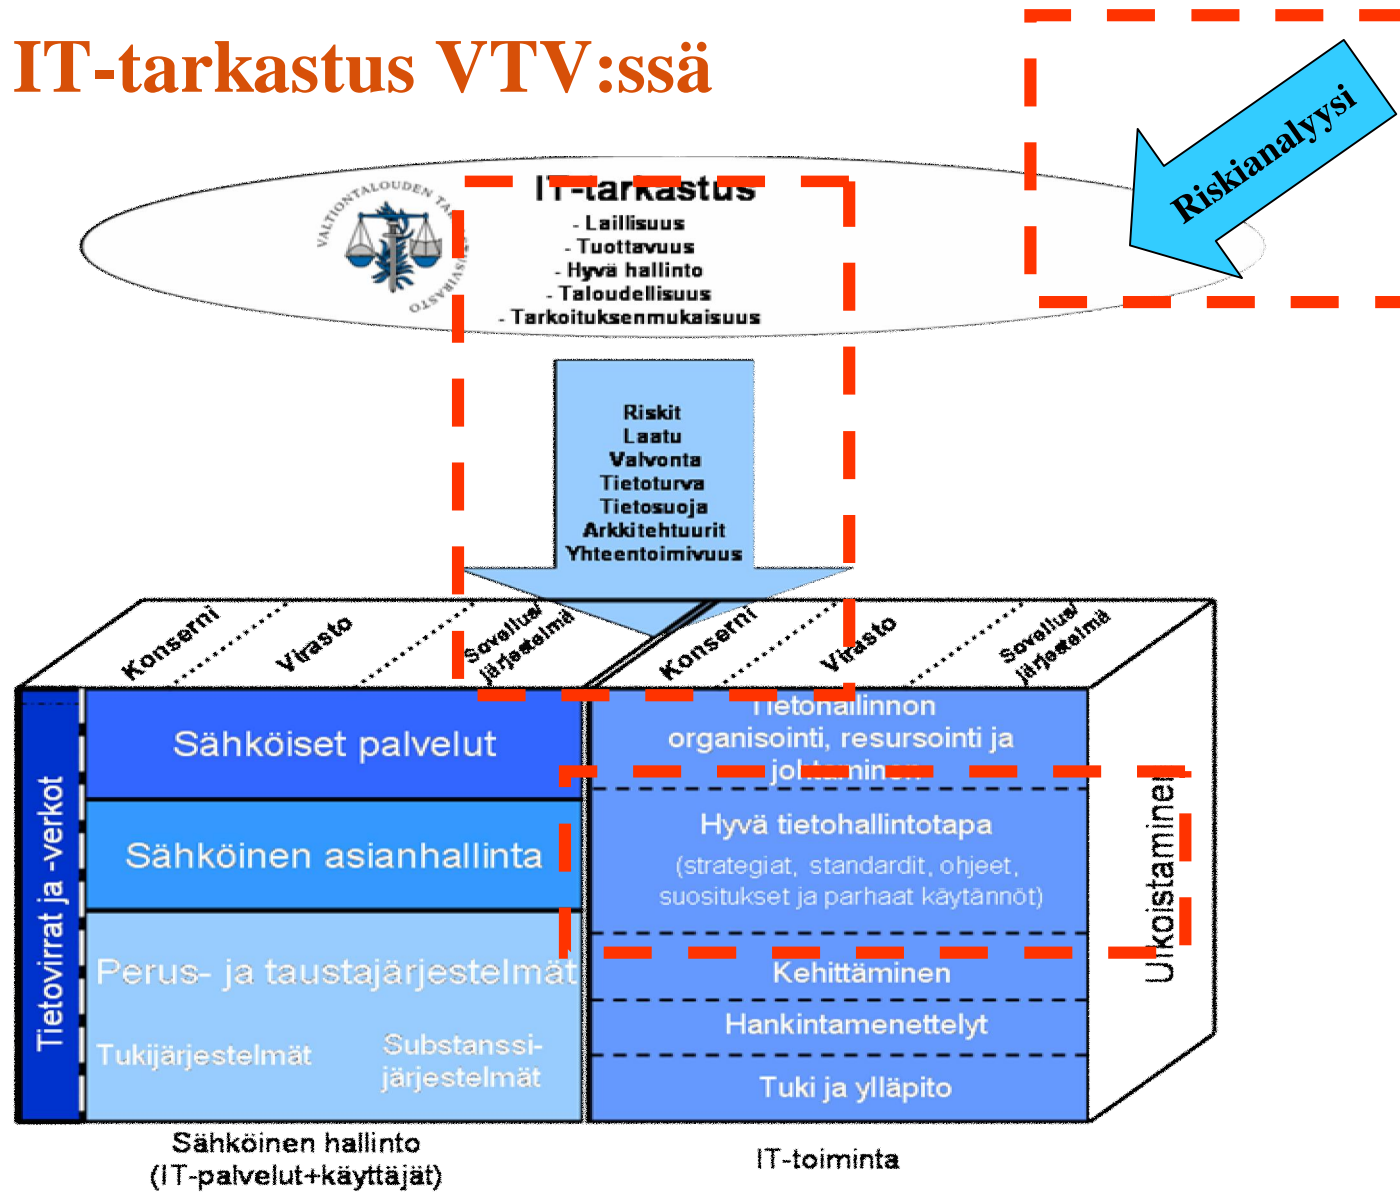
IT-tarkastus VTV:ssä

Riskianalyysi

VALTIONTALOUDEN TA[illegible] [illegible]VIRASTO

IT-tarkastus
- Laillisuus
- Tuottavuus
- Hyvä hallinto
- Taloudellisuus
- Tarkoituksenmukaisuus

Riskit
Laatu
Valvonta
Tietoturva
Tietosuoja
Arkkitehtuurit
Yhteentoimivuus

Konserni
Virasto
Sovellus/ järjestelmä

Konserni
Virasto
Sovellus/ järjestelmä

Tietovirrat ja -verkot

Sähköiset palvelut

Sähköinen asianhallinta

Perus- ja taustajärjestelmät

Tukijärjestelmät

Substanssi- järjestelmät

Tietohallinnon organisointi, resursointi ja johtaminen

Hyvä tietohallintotapa
(strategiat, standardit, ohjeet, suositukset ja parhaat käytännöt)

Kehittäminen

Hankintamenettelyt

Tuki ja ylläpito

Ulkoistaminen

Sähköinen hallinto
(IT-palvelut+käyttäjät)

IT-toiminta